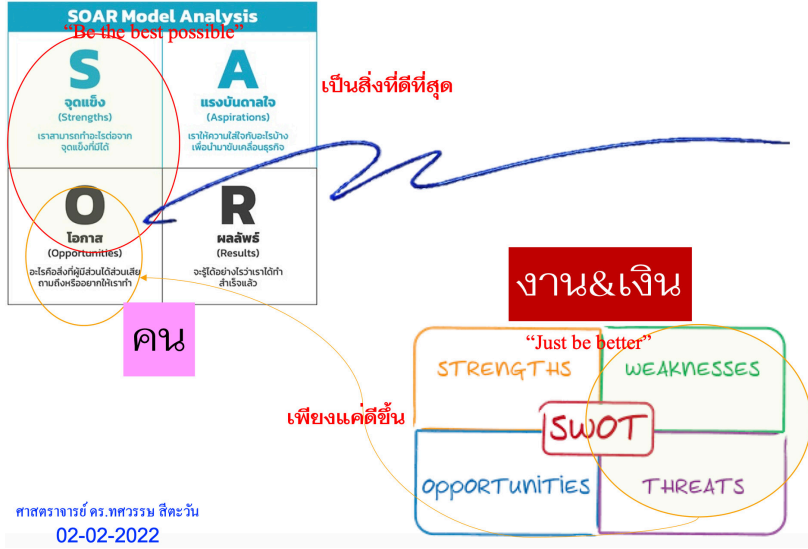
SOAR Model Analysis

"Be the best possible"

S
จุดแข็ง
(Strengths)
เราสามารถทำอะไรได้จาก จุดแข็งที่มีได้

A
แรงบันดาลใจ
(Aspirations)
เราให้ความใส่ใจกับอะไรบ้าง เพื่อนำมาขับเคลื่อนธุรกิจ

เป็นสิ่งที่ดีที่สุด

O
โอกาส
(Opportunities)
อะไรคือสิ่งที่ผู้มีส่วนได้ส่วนเสีย ถามถึงหรืออยากให้เราทำ

R
ผลลัพธ์
(Results)
จะรู้ได้อย่างไรว่าเราได้ทำ สำเร็จแล้ว

งาน&เงิน

คน

"Just be better"

STRENGTHS
WEAKNESSES
SWOT
OPPORTUNITIES
THREATS

เพียงแค่ดีขึ้น

ศาสตราจารย์ ดร.ทศวรรษ สีตะวัน
02-02-2022